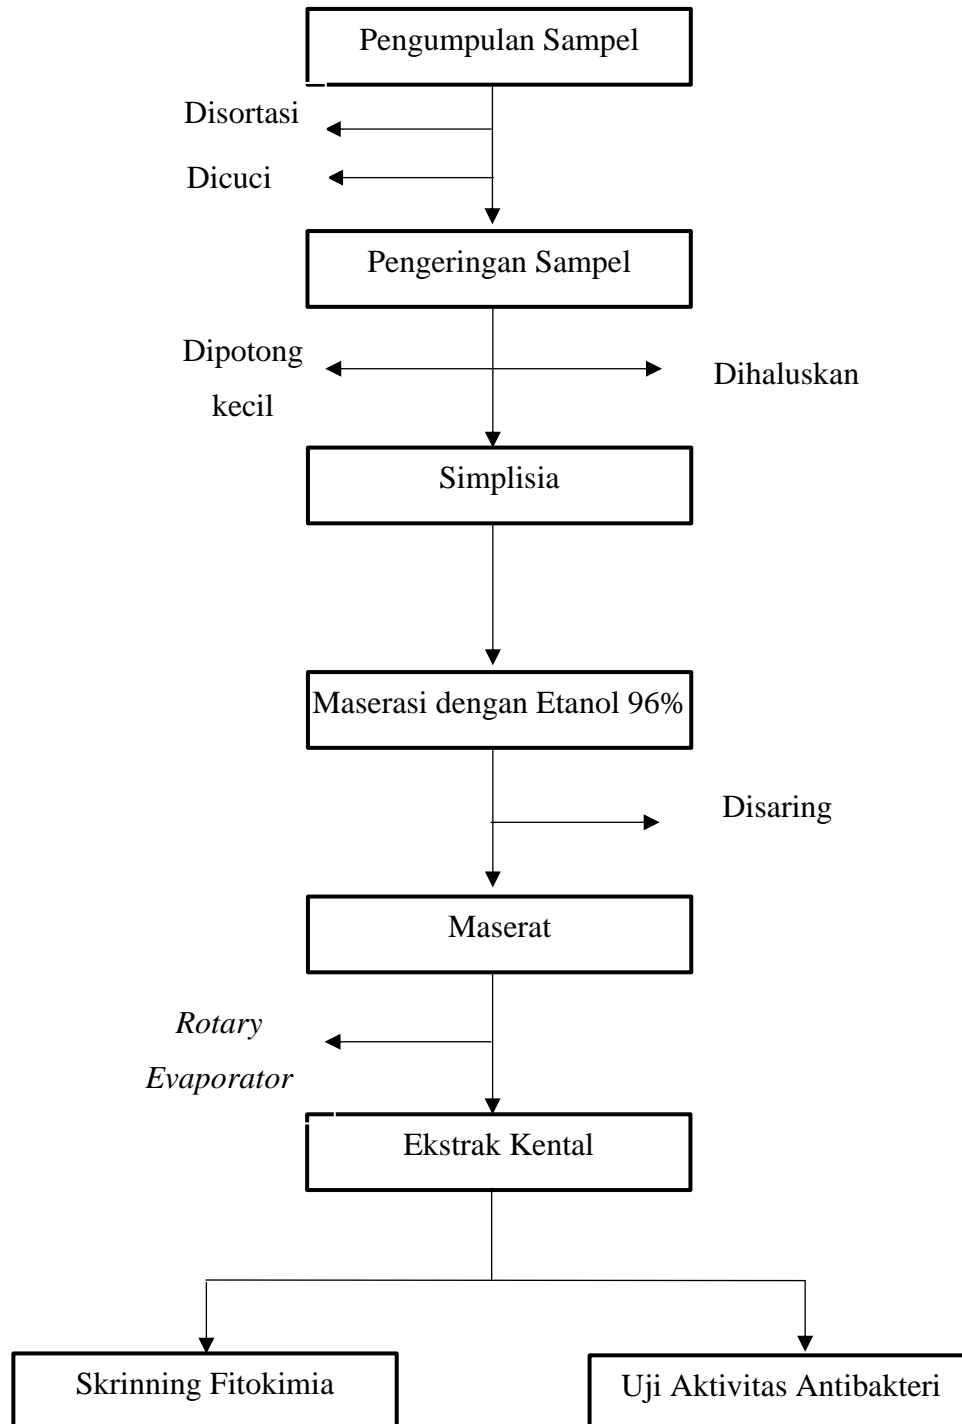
Pengumpulan Sampel

Disortasi

Dicuci

Pengeringan Sampel

Dipotong kecil

Dihaluskan

Simplisia

Maserasi dengan Etanol 96%

Disaring

Maserat

*Rotary Evaporator*

Ekstrak Kental

Skrinning Fitokimia

Uji Aktivitas Antibakteri